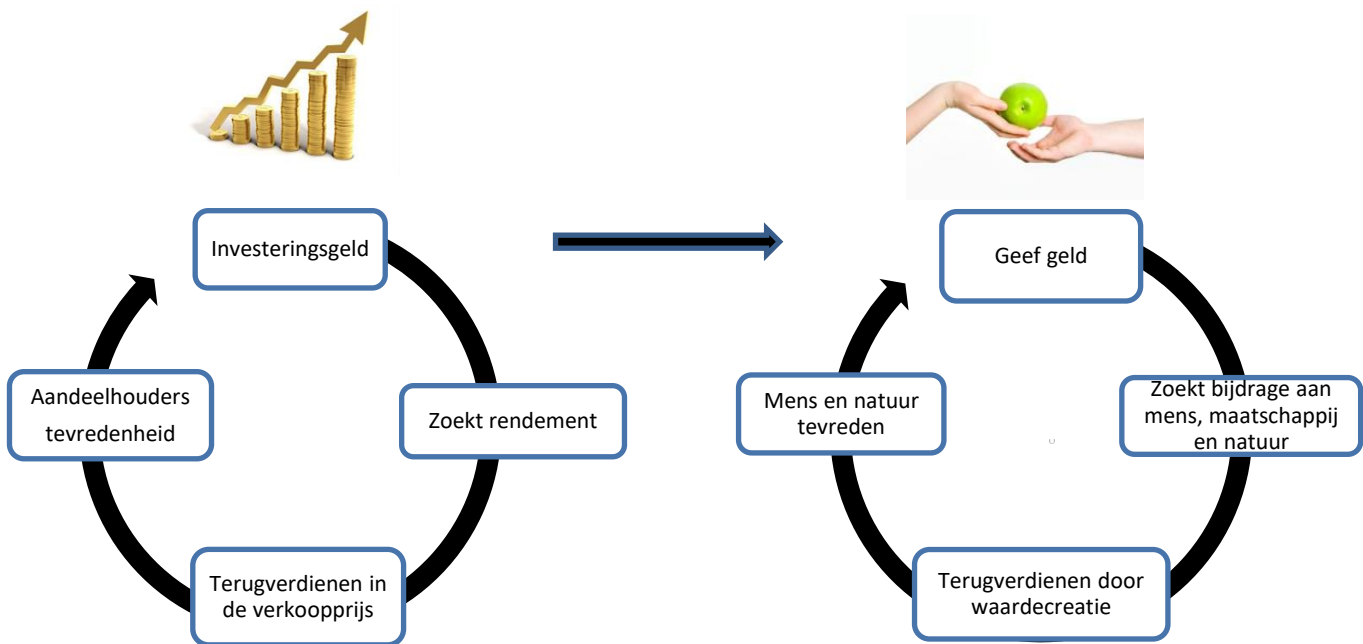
Investeringsgeld

Zoekt rendement

Terugverdienen in de verkoopprijs

Aandeelhouders tevredenheid

Geef geld

Zoekt bijdrage aan mens, maatschappij en natuur

Terugverdienen door waardecreatie

Mens en natuur tevreden